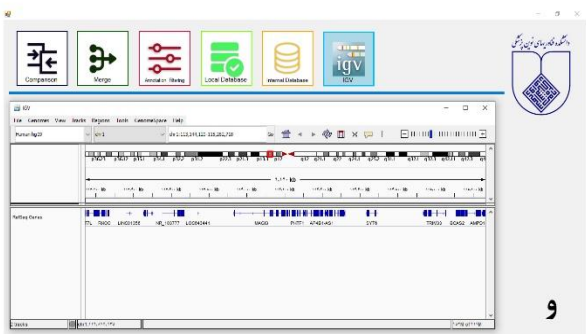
Comparison
Merge
Annotation, filtering
Local Database
Internal Database
igv
IGV

دانشگاه علوم پزشکی شهید بهشتی

IGV
File Genomes View Tracks Regions Tools GenomeSpace Help
Human hg38
chrX
chrX:113,994,153-139,262,758
p22.33 p22.2 p22.12 p21.3 p21.1 p11.4 p11.3 p11.23 p11.1 q12 q13.1 q21.1 q21.31 q21.33 q22.2 q23 q24 q25 q26.2 q27.1 q28
25,265 kb
RefSeq Genes
RTL TRIO0 LINC01285 NR_102717 LOC642441 MAGEB PHF11 ATXN3-AS1 SYT6 TRIM33 DCAF2 AMPD1

و